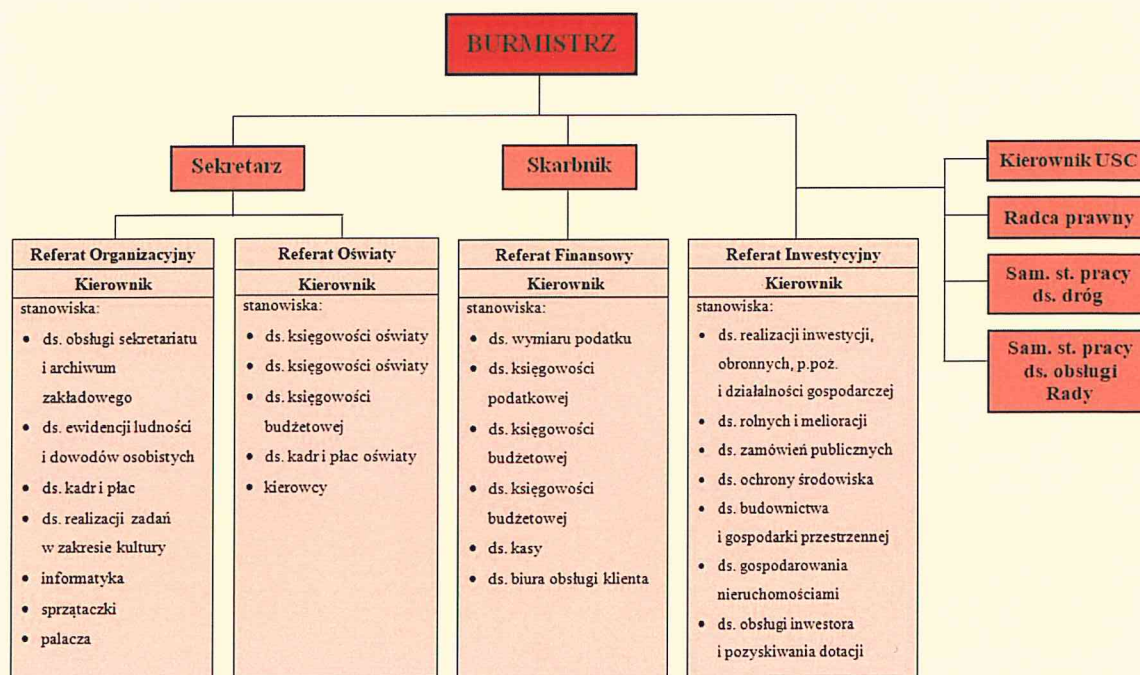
BURMISTRZ

Sekretarz

Skarbnik

Kierownik USC

Radca prawny

Sam. st. pracy ds. dróg

Sam. st. pracy ds. obsługi Rady

Referat Organizacyjny
Kierownik
stanowiska:
• ds. obsługi sekretariatu i archiwum zakładowego
• ds. ewidencji ludności i dowodów osobistych
• ds. kadr i płac
• ds. realizacji zadań w zakresie kultury
• informatyka
• sprzątaczki
• palacza

Referat Oświaty
Kierownik
stanowiska:
• ds. księgowości oświaty
• ds. księgowości oświaty
• ds. księgowości budżetowej
• ds. kadr i płac oświaty
• kierowcy

Referat Finansowy
Kierownik
stanowiska:
• ds. wymiaru podatku
• ds. księgowości podatkowej
• ds. księgowości budżetowej
• ds. księgowości budżetowej
• ds. kasy
• ds. biura obsługi klienta

Referat Inwestycyjny
Kierownik
stanowiska:
• ds. realizacji inwestycji, obronnych, p.poż. i działalności gospodarczej
• ds. rolnych i melioracji
• ds. zamówień publicznych
• ds. ochrony środowiska
• ds. budownictwa i gospodarki przestrzennej
• ds. gospodarowania nieruchomościami
• ds. obsługi inwestora i pozyskiwania dotacji